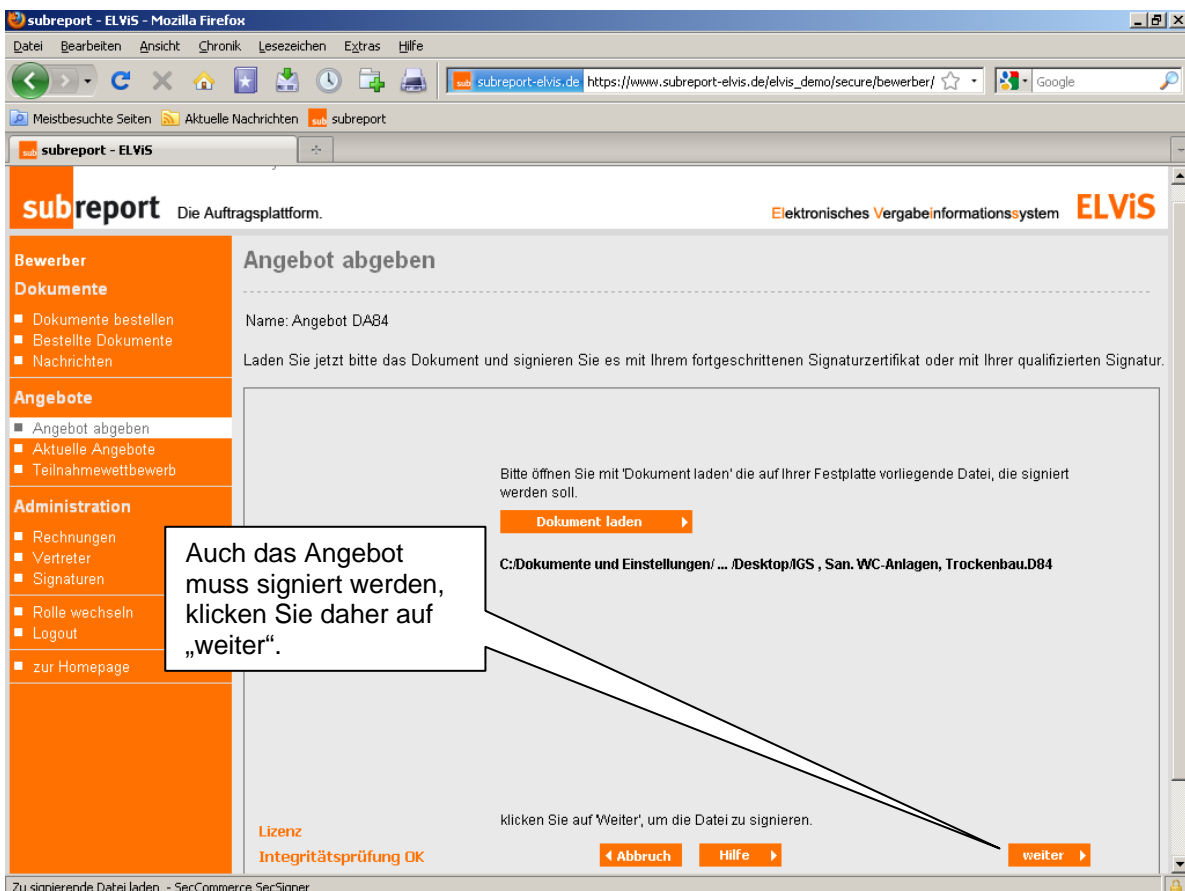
subreport - ELViS - Mozilla Firefox

Datei Bearbeiten Ansicht Chronik Lesezeichen Extras Hilfe

subreport-elvis.de https://www.subreport-elvis.de/elvis_demo/secure/bewerber/

Google

Meistbesuchte Seiten Aktuelle Nachrichten subreport

subreport - ELViS

subreport Die Auftragsplattform.

Elektronisches Vergabeinformationssystem ELViS

Bewerber

Dokumente

Dokumente bestellen
Bestellte Dokumente
Nachrichten

Angebote

Angebot abgeben
Aktuelle Angebote
Teilnahmewettbewerb

Administration

Rechnungen
Vertreter
Signaturen

Rolle wechseln
Logout

zur Homepage

Angebot abgeben

Name: Angebot DA84

Laden Sie jetzt bitte das Dokument und signieren Sie es mit Ihrem fortgeschrittenen Signaturzertifikat oder mit Ihrer qualifizierten Signatur.

Bitte öffnen Sie mit 'Dokument laden' die auf Ihrer Festplatte vorliegende Datei, die signiert werden soll.

Dokument laden

C:/Dokumente und Einstellungen/ ... /Desktop/IGS , San. WC-Anlagen, Trockenbau.D84

Auch das Angebot muss signiert werden, klicken Sie daher auf „weiter“.

klicken Sie auf 'Weiter', um die Datei zu signieren.

Lizenz

Integritätsprüfung OK

Abbruch

Hilfe

weiter

Zu signierende Datei laden - SecCommerce SecSigner